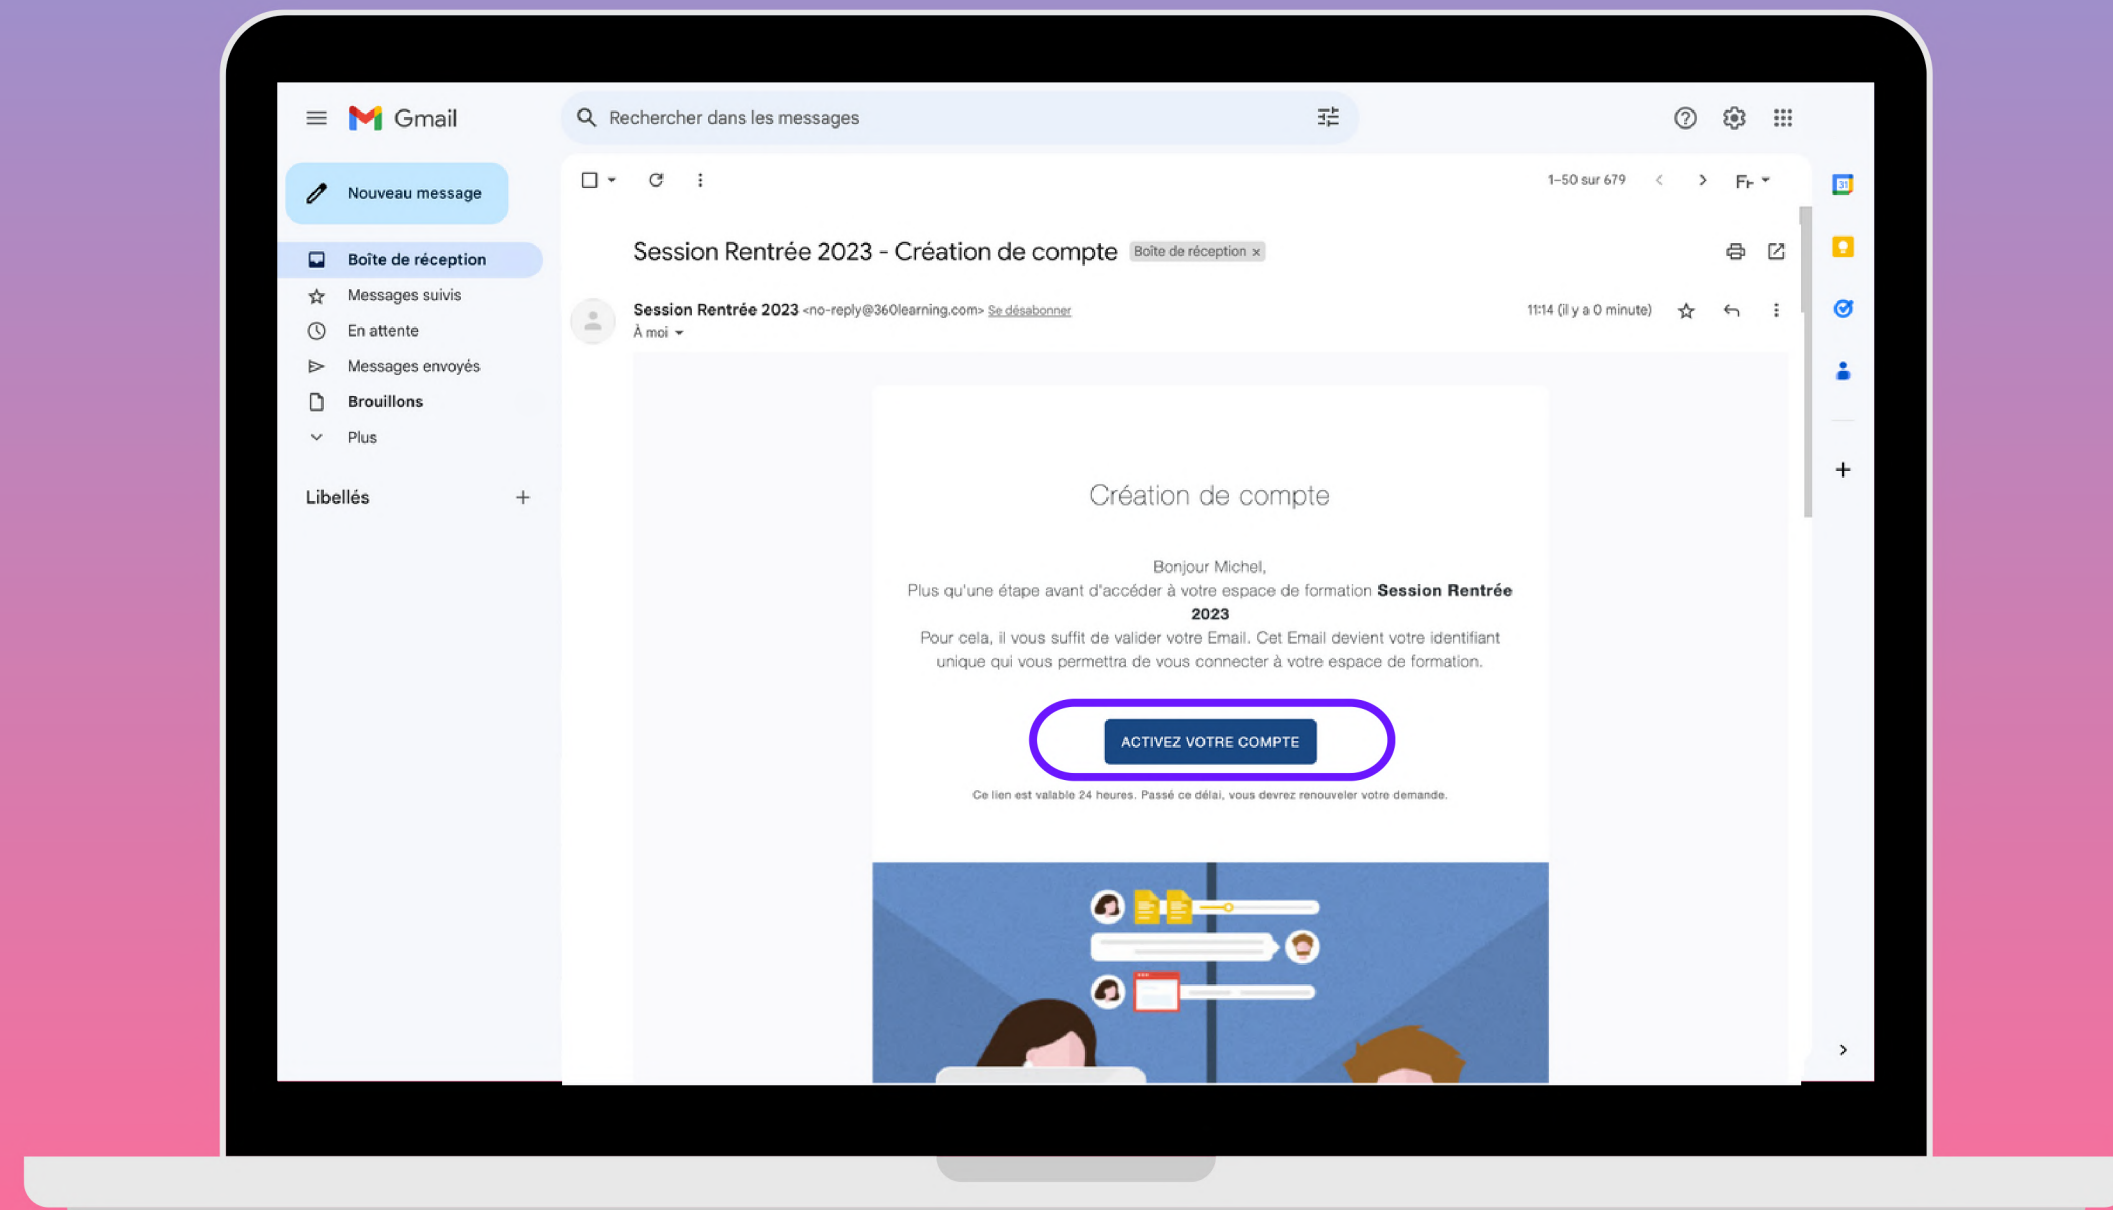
Gmail

Rechercher dans les messages

Nouveau message

Boîte de réception
Messages suivis
En attente
Messages envoyés
Brouillons
Plus

Libellés

1–50 sur 679

Fr

Session Rentrée 2023 - Création de compte Boîte de réception ×

Session Rentrée 2023 <no-reply@360learning.com> Se désabonner
À moi

11:14 (il y a 0 minute)

Création de compte

Bonjour Michel,
Plus qu'une étape avant d'accéder à votre espace de formation **Session Rentrée 2023**
Pour cela, il vous suffit de valider votre Email. Cet Email devient votre identifiant unique qui vous permettra de vous connecter à votre espace de formation.

ACTIVEZ VOTRE COMPTE

Ce lien est valable 24 heures. Passé ce délai, vous devrez renouveler votre demande.